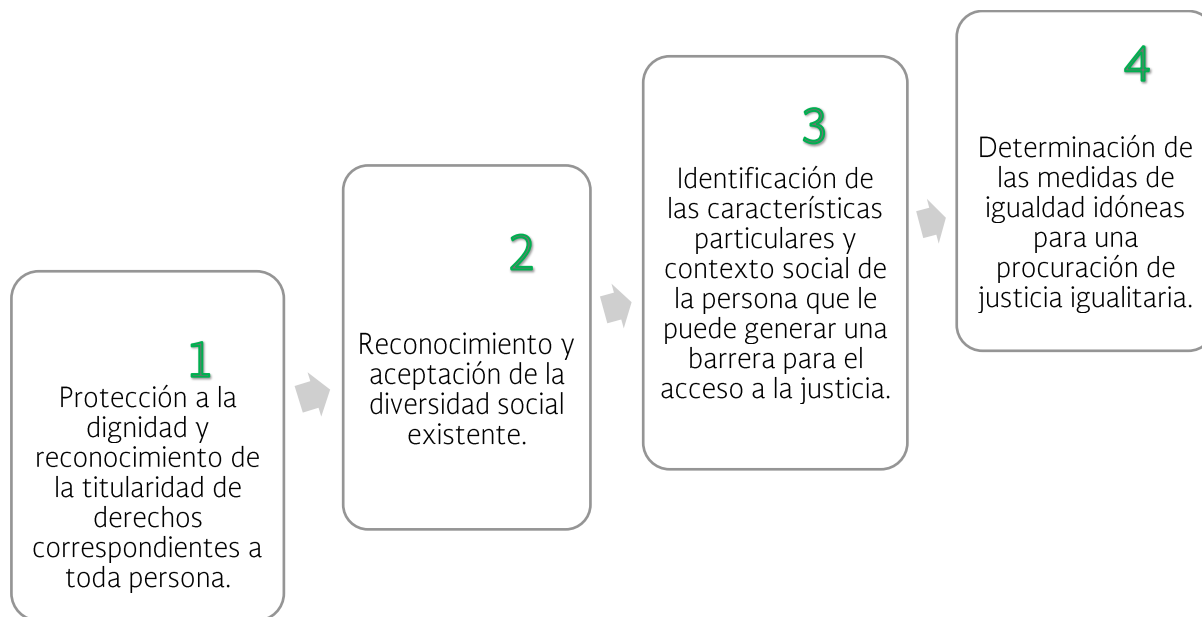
1
Protección a la dignidad y reconocimiento de la titularidad de derechos correspondientes a toda persona.

2
Reconocimiento y aceptación de la diversidad social existente.

3
Identificación de las características particulares y contexto social de la persona que le puede generar una barrera para el acceso a la justicia.

4
Determinación de las medidas de igualdad idóneas para una procuración de justicia igualitaria.